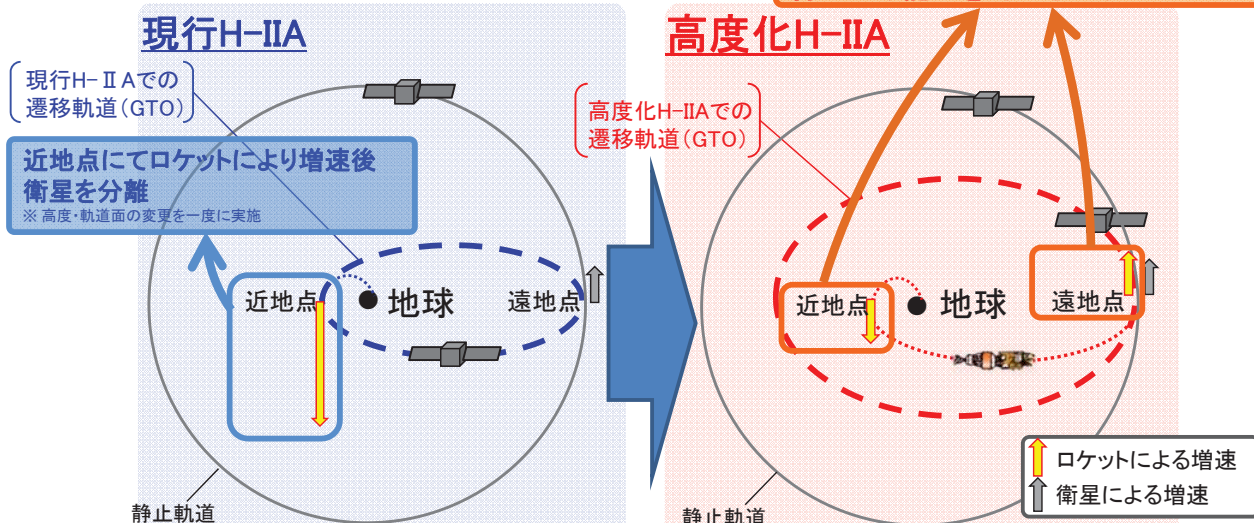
現行H-IIA

現行H－ⅡＡでの遷移軌道（GTO）

近地点にてロケットにより増速後衛星を分離
※ 高度・軌道面の変更を一度に実施

近地点

地球

遠地点

静止軌道

高度化H-IIA

高度化H-IIAでの遷移軌道（GTO）

近地点

地球

遠地点

静止軌道

ロケットによる増速
衛星による増速